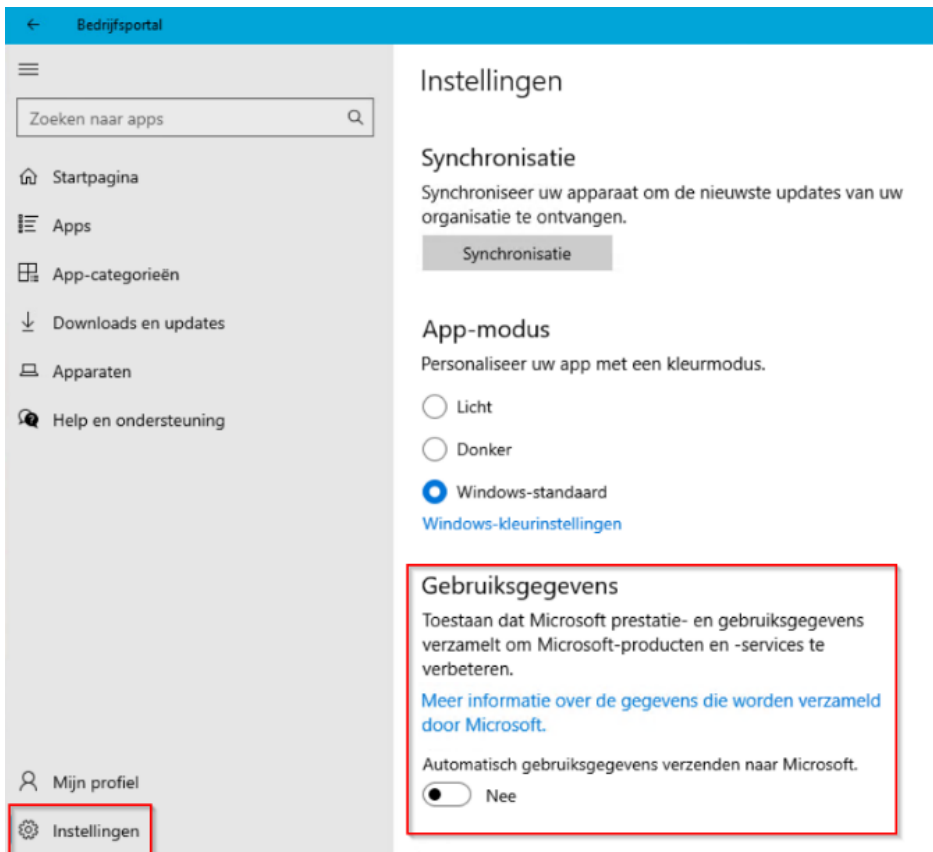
Bedrijfsportal

Zoeken naar apps

Startpagina

Apps

App-categorieën

Downloads en updates

Apparaten

Help en ondersteuning

Mijn profiel

Instellingen

Instellingen

Synchronisatie

Synchroniseer uw apparaat om de nieuwste updates van uw organisatie te ontvangen.

Synchronisatie

App-modus

Personaliseer uw app met een kleurmodus.

Licht

Donker

Windows-standaard

Windows-kleurinstellingen

Gebruiksgegevens

Toestaan dat Microsoft prestatie- en gebruiksgegevens verzamelt om Microsoft-producten en -services te verbeteren.

Meer informatie over de gegevens die worden verzameld door Microsoft.

Automatisch gebruiksgegevens verzenden naar Microsoft.

Nee